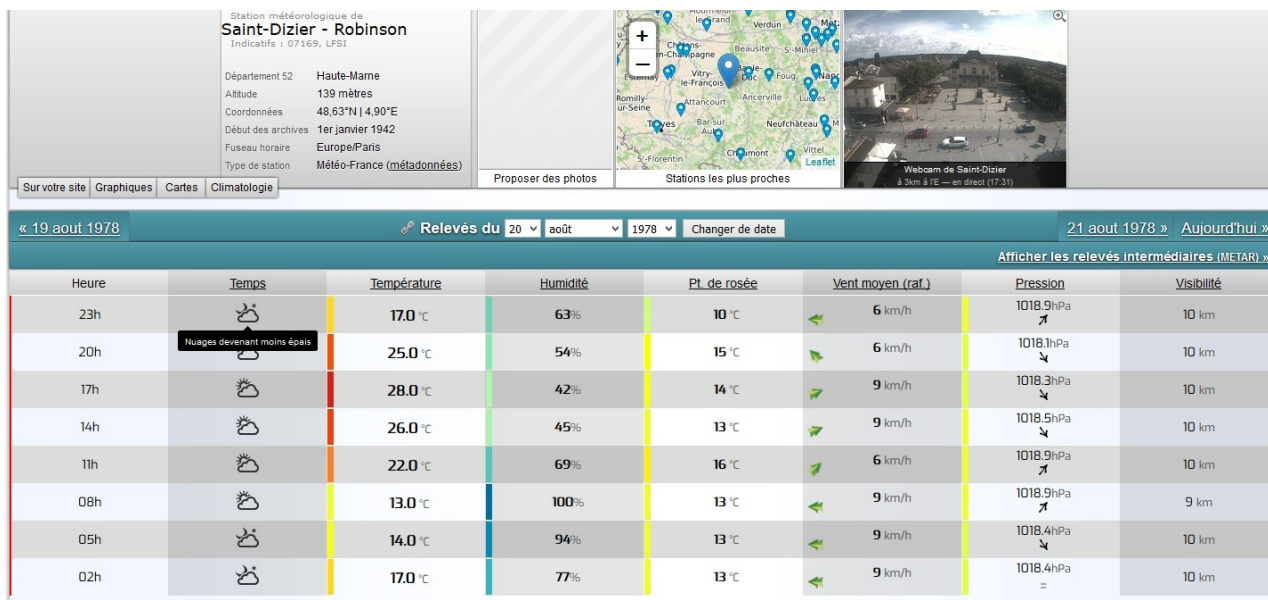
Station météorologique de
Saint-Dizier - Robinson
Indicatifs : 07169, LFSI

| | |
|---|---|
| Département 52 | Haute-Marne |
| Altitude | 139 mètres |
| Coordonnées | 48,63°N \| 4,90°E |
| Début des archives | 1er janvier 1942 |
| Fuseau horaire | Europe/Paris |
| Type de station | Météo-France (métadonnées) |

Sur votre site | Graphiques | Cartes | Climatologie

Proposer des photos

Verdun
Châlons-en-Champagne
Beausite
St-Mihiel
Vitry-le-François
Bar-le-Duc
Foug
Nancy
Romilly-sur-Seine
Attancourt
Ancerville
Lunéville
Troyes
Bar-sur-Aube
Neufchâteau
St-Florentin
Chaumont
Vittel
Leaflet
Stations les plus proches

Webcam de Saint-Dizier
à 3km à l'E — en direct (17:31)

« 19 aout 1978
Relevés du 20 août 1978 Changer de date
21 aout 1978 » Aujourd'hui »

Afficher les relevés intermédiaires (METAR) »

| Heure | Temps | Température | Humidité | Pt. de rosée | Vent moyen (raf.) | Pression | Visibilité |
|---|---|---|---|---|---|---|---|
| 23h | Nuages devenant moins épais | 17.0 °C | 63% | 10 °C | 6 km/h | 1018.9hPa | 10 km |
| 20h | | 25.0 °C | 54% | 15 °C | 6 km/h | 1018.1hPa | 10 km |
| 17h | | 28.0 °C | 42% | 14 °C | 9 km/h | 1018.3hPa | 10 km |
| 14h | | 26.0 °C | 45% | 13 °C | 9 km/h | 1018.5hPa | 10 km |
| 11h | | 22.0 °C | 69% | 16 °C | 6 km/h | 1018.9hPa | 10 km |
| 08h | | 13.0 °C | 100% | 13 °C | 9 km/h | 1018.9hPa | 9 km |
| 05h | | 14.0 °C | 94% | 13 °C | 9 km/h | 1018.4hPa | 10 km |
| 02h | | 17.0 °C | 77% | 13 °C | 9 km/h | 1018.4hPa = | 10 km |